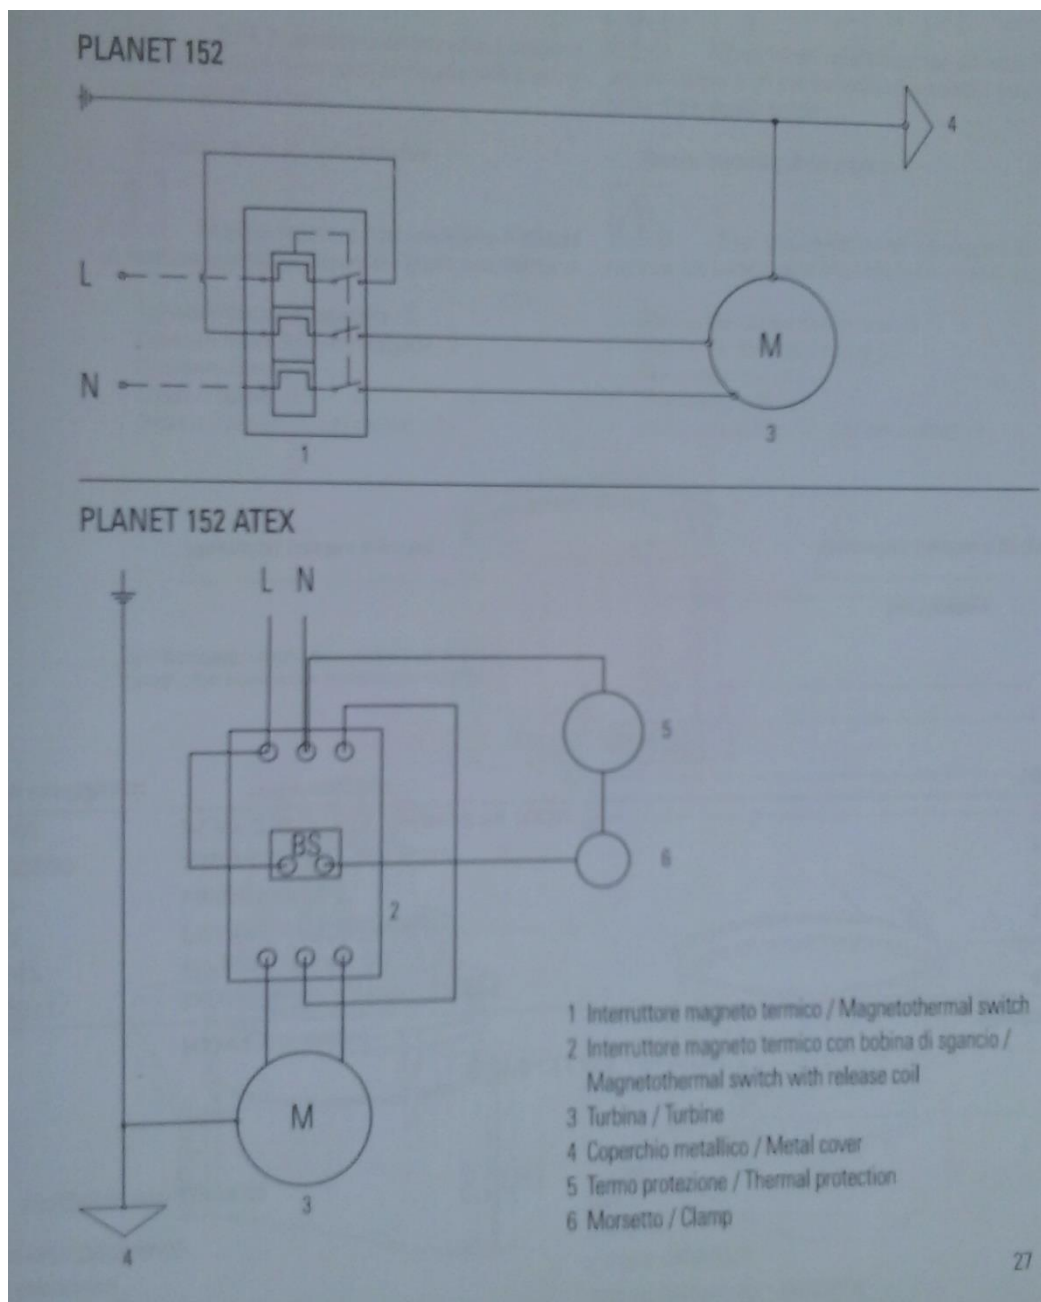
PLANET 152

4

L

N

M

1

3

PLANET 152 ATEX

L N

5

BS

6

2

M

3

4

1 Interruttore magneto termico / Magnetothermal switch
2 Interruttore magneto termico con bobina di sgancio / Magnetothermal switch with release coil
3 Turbina / Turbine
4 Coperchio metallico / Metal cover
5 Termo protezione / Thermal protection
6 Morsetto / Clamp

27